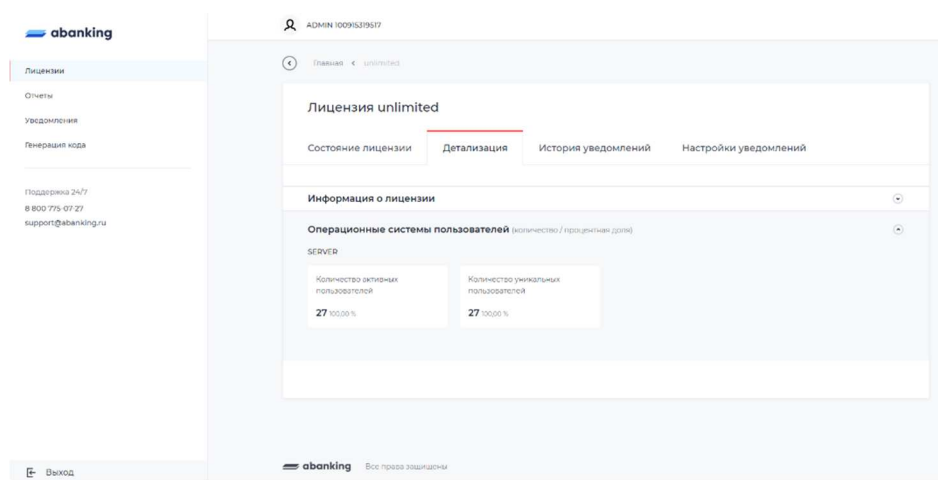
abanking

Лицензии
Отчеты
Уведомления
Генерация кода

Поддержка 24/7
8 800 775-07-27
support@abanking.ru

Выход

ADMIN 100915319517

Главная < unlimited

Лицензия unlimited

Состояние лицензии | Детализация | История уведомлений | Настройки уведомлений

Информация о лицензии

Операционные системы пользователей (количество / процентная доля)

SERVER

Количество активных пользователей
27 100,00 %

Количество уникальных пользователей
27 100,00 %

abanking Все права защищены